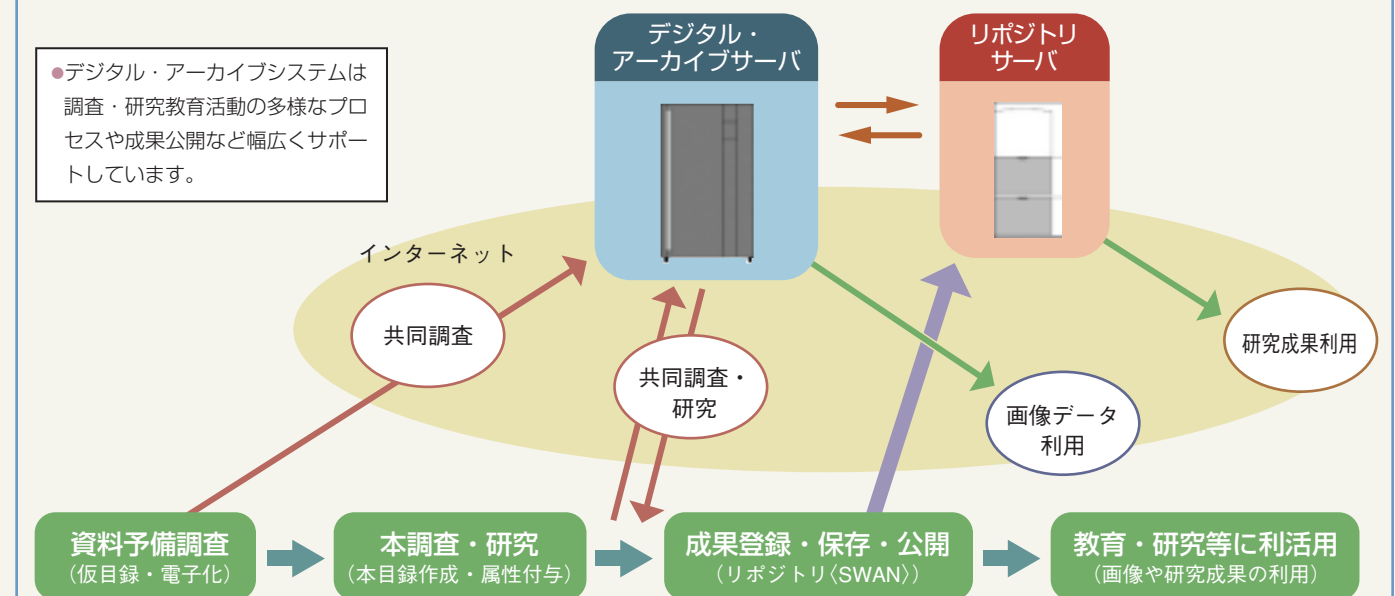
●デジタル・アーカイブシステムは調査・研究教育活動の多様なプロセスや成果公開など幅広くサポートしています。

デジタル・アーカイブサーバ

リポジトリサーバ

インターネット

共同調査

共同調査・研究

画像データ利用

研究成果利用

資料予備調査
（仮目録・電子化）

本調査・研究
（本目録作成・属性付与）

成果登録・保存・公開
（リポジトリ〈SWAN〉）

教育・研究等に利活用
（画像や研究成果の利用）